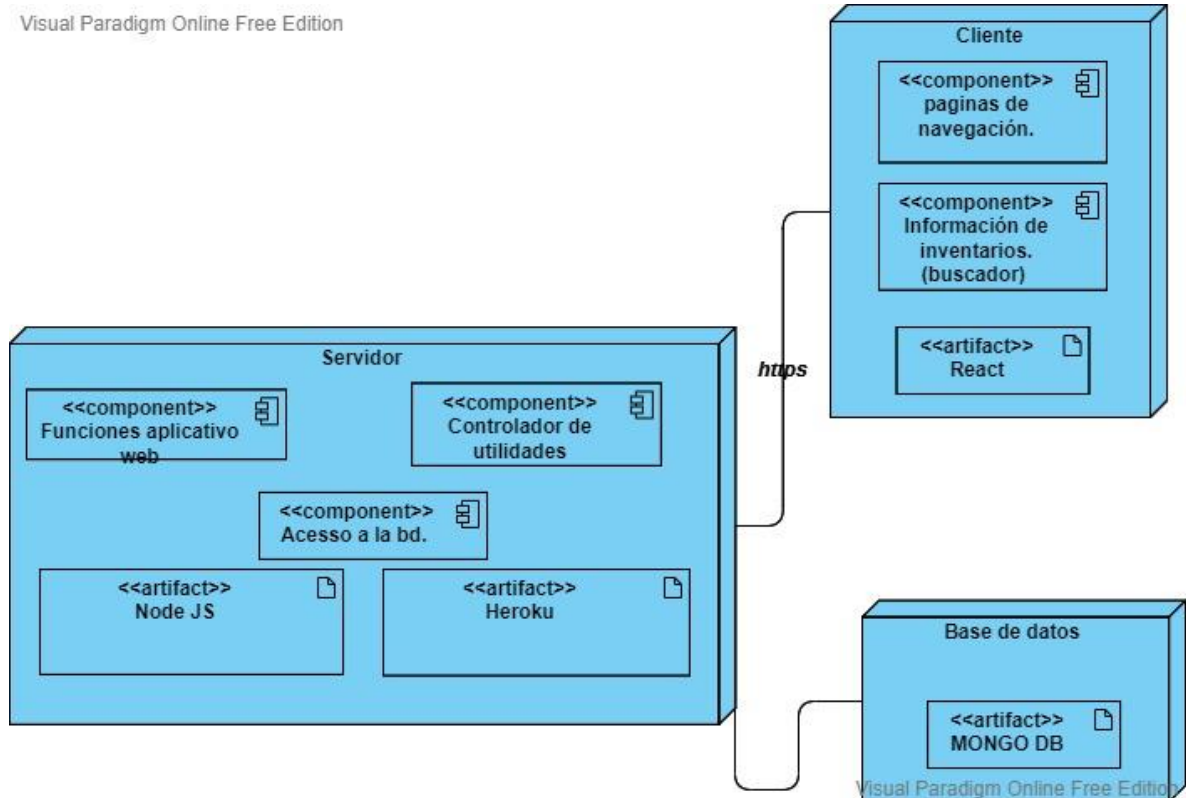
Visual Paradigm Online Free Edition

Cliente

<<component>>
paginas de navegación.

<<component>>
Información de inventarios. (buscador)

<<artifact>>
React

https

Servidor

<<component>>
Funciones aplicativo web

<<component>>
Controlador de utilidades

<<component>>
Acesso a la bd.

<<artifact>>
Node JS

<<artifact>>
Heroku

Base de datos

<<artifact>>
MONGO DB

Visual Paradigm Online Free Edition